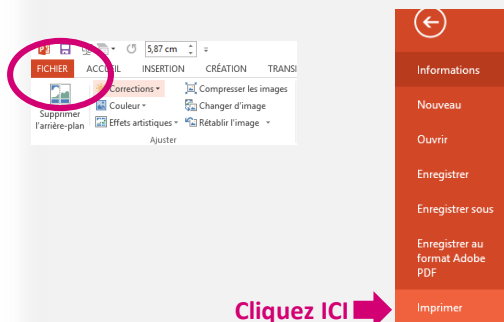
5,87 cm

FICHIER ACCUEIL INSERTION CRÉATION TRANSI

Supprimer l'arrière-plan

Corrections

Couleur

Effets artistiques

Compresser les images

Changer d'image

Rétablir l'image

Ajuster

Informations

Nouveau

Ouvrir

Enregistrer

Enregistrer sous

Enregistrer au format Adobe PDF

Cliquez ICI

Imprimer